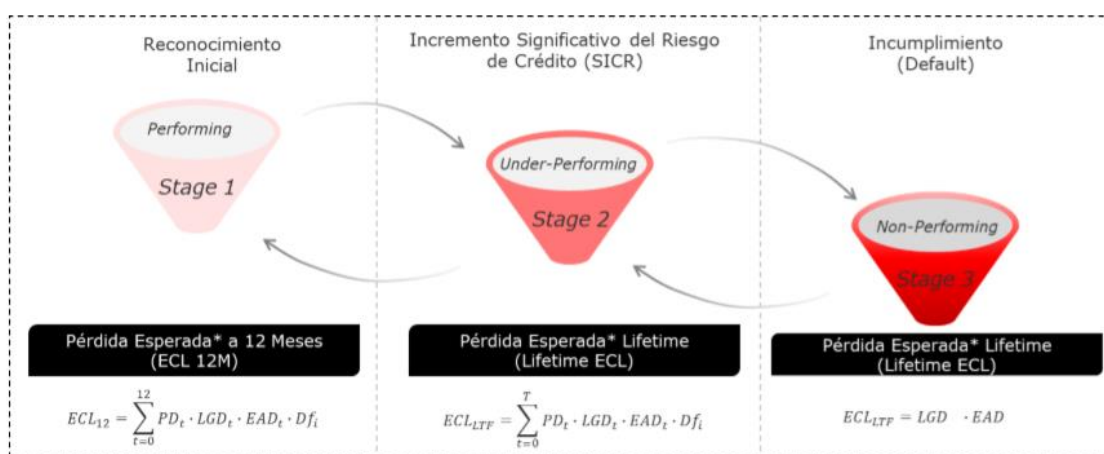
Reconocimiento Inicial

Performing

Stage 1

Pérdida Esperada* a 12 Meses (ECL 12M)

$ECL_{12} = \sum_{t=0}^{12} PD_t \cdot LGD_t \cdot EAD_t \cdot Df_i$

Incremento Significativo del Riesgo de Crédito (SICR)

Under-Performing

Stage 2

Pérdida Esperada* Lifetime (Lifetime ECL)

$ECL_{LTF} = \sum_{t=0}^{T} PD_t \cdot LGD_t \cdot EAD_t \cdot Df_i$

Incumplimiento (Default)

Non-Performing

Stage 3

Pérdida Esperada* Lifetime (Lifetime ECL)

$ECL_{LTF} = LGD \cdot EAD$